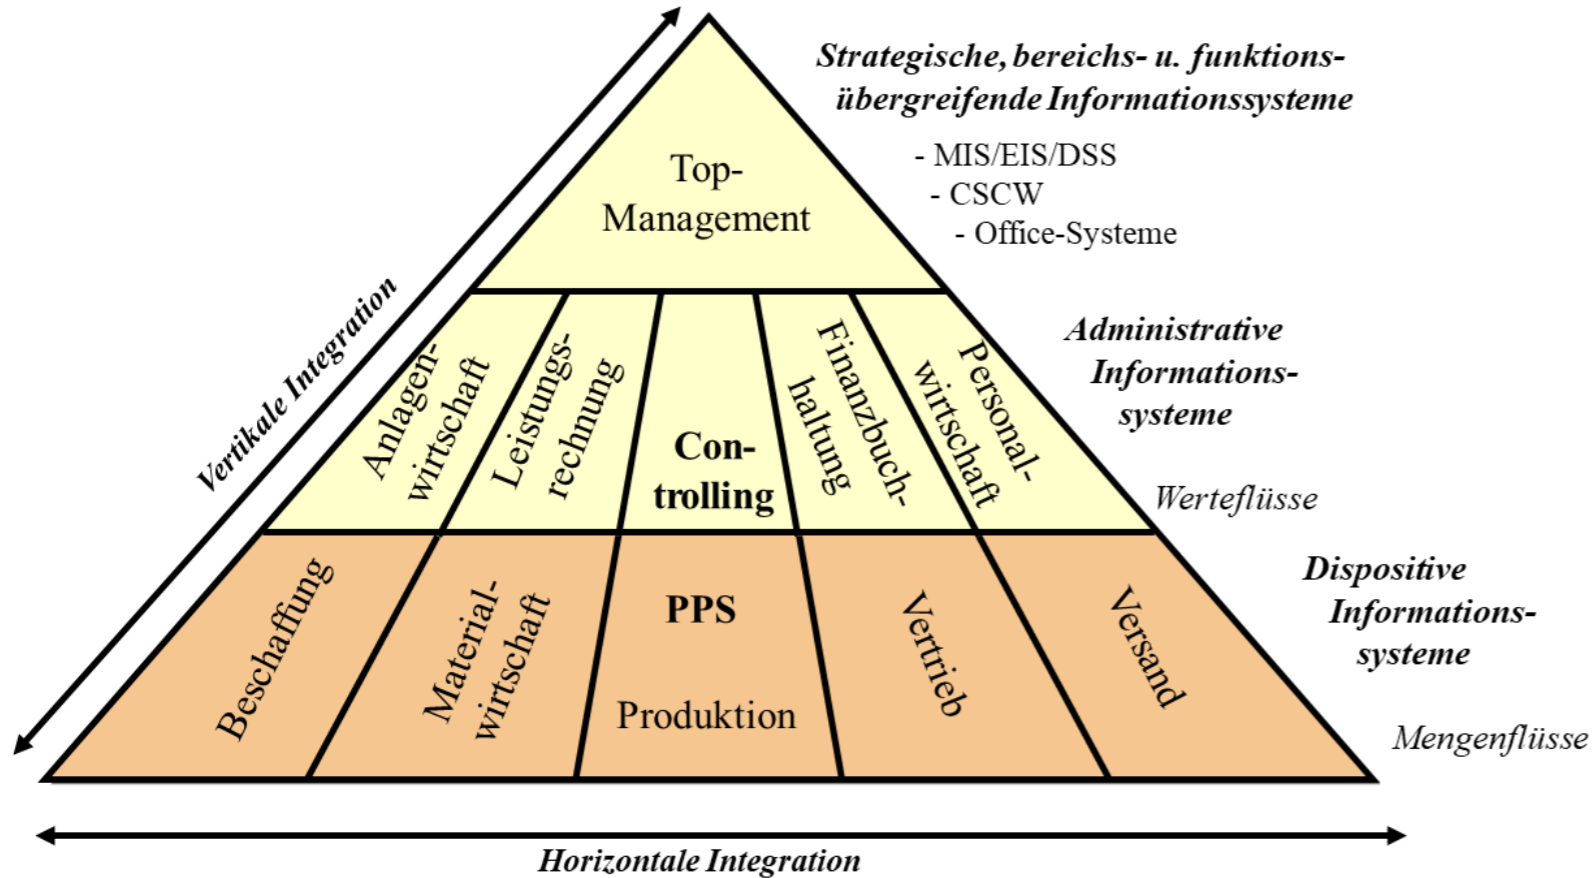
Strategische, bereichs- u. funktionsübergreifende Informationssysteme

- MIS/EIS/DSS
- CSCW
- Office-Systeme

Top-Management

Vertikale Integration

Anlagenwirtschaft

Leistungsrechnung

Controlling

Finanzbuchhaltung

Personalwirtschaft

Administrative Informationssysteme

Werteflüsse

Beschaffung

Materialwirtschaft

PPS

Produktion

Vertrieb

Versand

Dispositive Informationssysteme

Mengenflüsse

Horizontale Integration